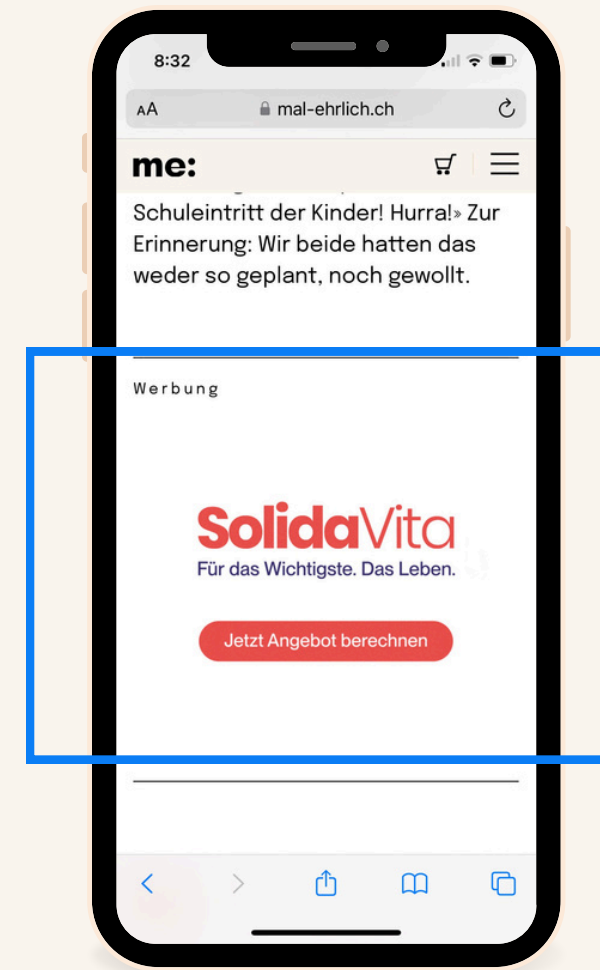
8:32

AA mal-ehrlich.ch

me:

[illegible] Schuleintritt der Kinder! Hurra!» Zur Erinnerung: Wir beide hatten das weder so geplant, noch gewollt.

Werbung

SolidaVita
Für das Wichtigste. Das Leben.

Jetzt Angebot berechnen